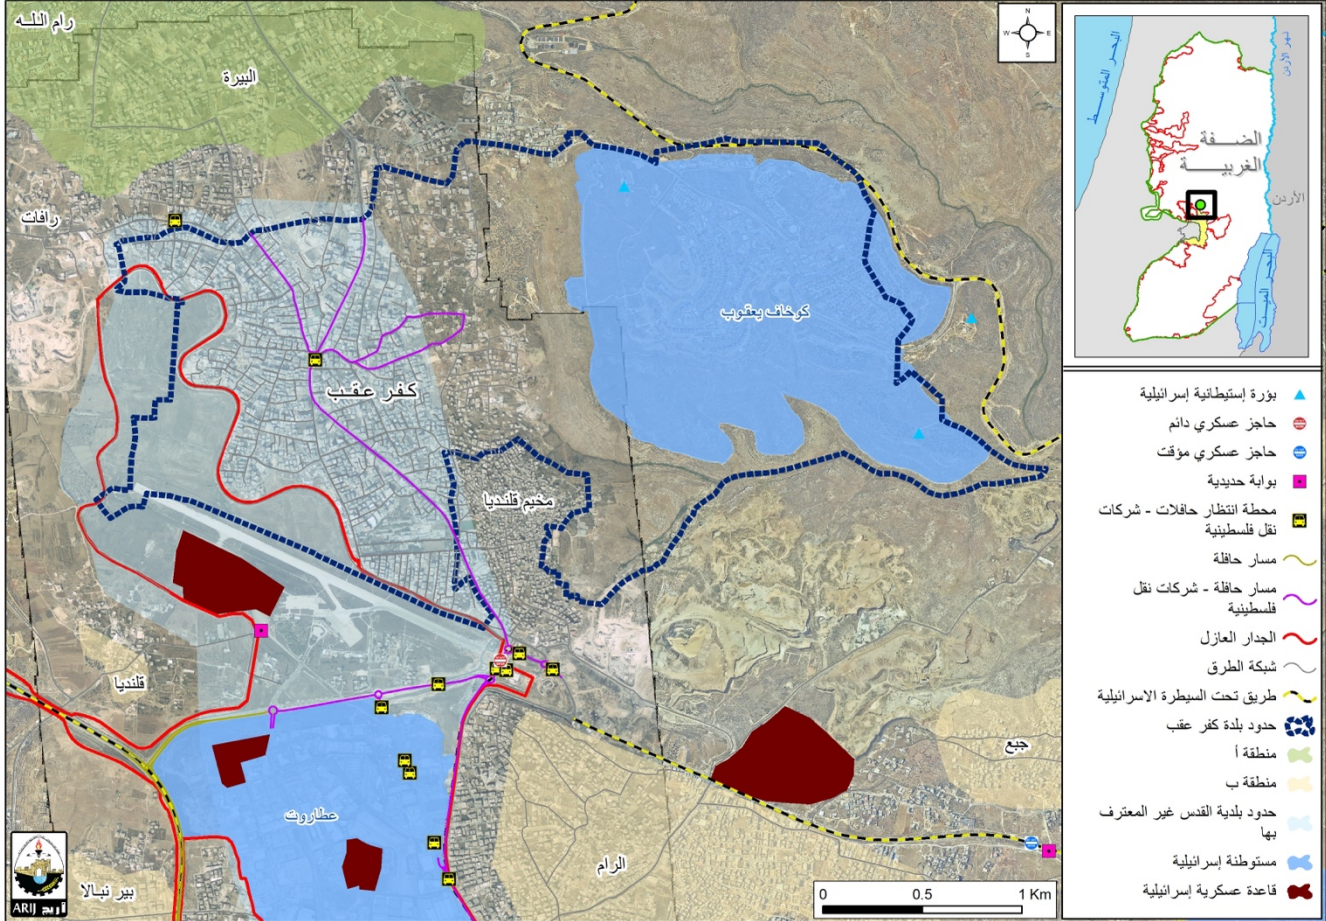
رام الله
البيرة
رافات
كفر عقب
مخيم قلنديا
كوخاف يعقوب
قلنديا
عطاروت
جبع
الرام
بير نبالا
ARIJ أريج

N
W E
S

البحر المتوسط
الضفة الغربية
نهر الأردن
الأردن
البحر الميت

بؤرة إستيطانية إسرائيلية
حاجز عسكري دائم
حاجز عسكري مؤقت
بوابة حديدية
محطة انتظار حافلات - شركات نقل فلسطينية
مسار حافلة
مسار حافلة - شركات نقل فلسطينية
الجدار العازل
شبكة الطرق
طريق تحت السيطرة الاسرائيلية
حدود بلدة كفر عقب
منطقة أ
منطقة ب
حدود بلدية القدس غير المعترف بها
مستوطنة إسرائيلية
قاعدة عسكرية إسرائيلية

0 0.5 1 Km